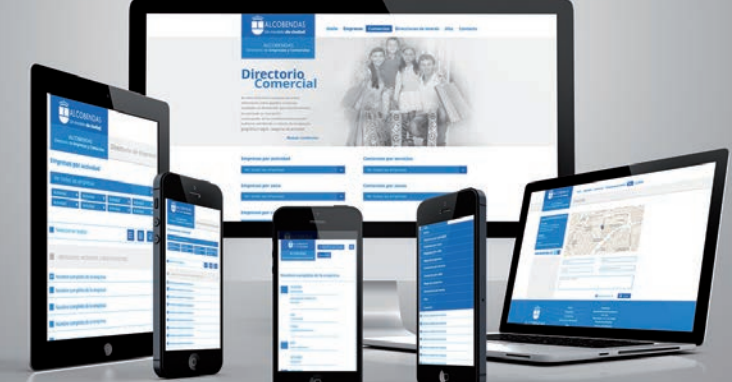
ALCOBENDAS
Inicio Empresas Comercios Direcciones de interés Alta Contacto
Directorio Comercial
Empresas por actividad
Comercios por servicios
Empresas por zona
Comercios por zonas
ALCOBENDAS
Empresas por actividad